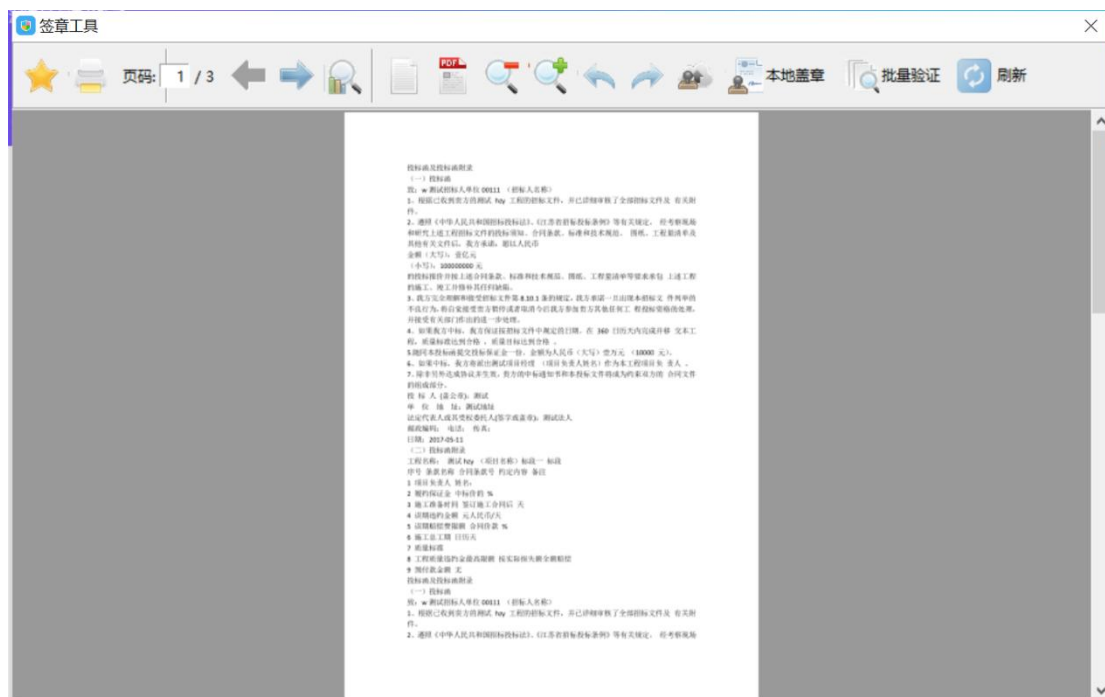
签章工具

页码: 1 / 3

本地盖章 批量验证 刷新

投标函及投标函附录
（一）投标函
致：w 测试招标人单位 00111 （招标人名称）
1、根据已收到贵方的测试 fqy 工程的招标文件，并已详细审核了全部招标文件及 有关附件。
2、遵照《中华人民共和国招标投标法》、《江苏省招标投标条例》等有关规定， 经考察现场和研究上述工程招标文件的投标须知、合同条款、标准和技术规范、 图纸、工程量清单及其他有关文件后，我方承诺：愿以人民币
金额（大写）：壹亿元
（小写）：100000000 元
的投标报价并按上述合同条款、标准和技术规范、图纸、工程量清单等要求承包 上述工程的施工、竣工并修补其任何缺陷。
3、我方完全理解和接受招标文件第 8.10.1 条的规定，我方承诺一旦出现本招标文 件列举的不良行为，我公司将接受贵方暂停或者取消今后我方参加贵方其他招投工 程投标资格的处理，并接受有关部门作出的进一步处理。
4、如果我方中标，我方保证按照招标文件中规定的日期，在 360 日历天内完成并移 交本工程，质量标准达到合格 ，质量目标达到合格 。
5、随同本投标函递交投标保证金一份，金额为人民币（大写）壹万元 （10000 元）。
6、如果中标，我方将派出测试项目经理 （项目负责人姓名）作为本工程项目负 责人 。
7、除非另外达成协议并生效，贵方的中标通知书和本投标文件将成为约束双方的 合同文件的组成部分。
投 标 人（盖公章）：测试
单 位 地 址：测试地址
法定代表人或其委托代理人(签字或盖章)：测试法人
邮政编码： 电话： 传真：
日期：2017-05-11
（二）投标函附录
工程名称： 测试 fqy （项目名称）标段一 标段
序号 条款名称 合同条款号 约定内容 备注
1 项目负责人 姓名：
2 履约保证金 中标价的 %
3 施工准备时间 签订施工合同后 天
4 误期违约金额 元人民币/天
5 误期赔偿费限额 合同价款 %
6 施工总工期 日历天
7 质量标准
8 工程质量违约金最高限额 按实际损失额全额赔偿
9 预付款金额 元
投标函及投标函附录
（一）投标函
致：w 测试招标人单位 00111 （招标人名称）
1、根据已收到贵方的测试 fqy 工程的招标文件，并已详细审核了全部招标文件及 有关附件。
2、遵照《中华人民共和国招标投标法》、《江苏省招标投标条例》等有关规定， 经考察现场